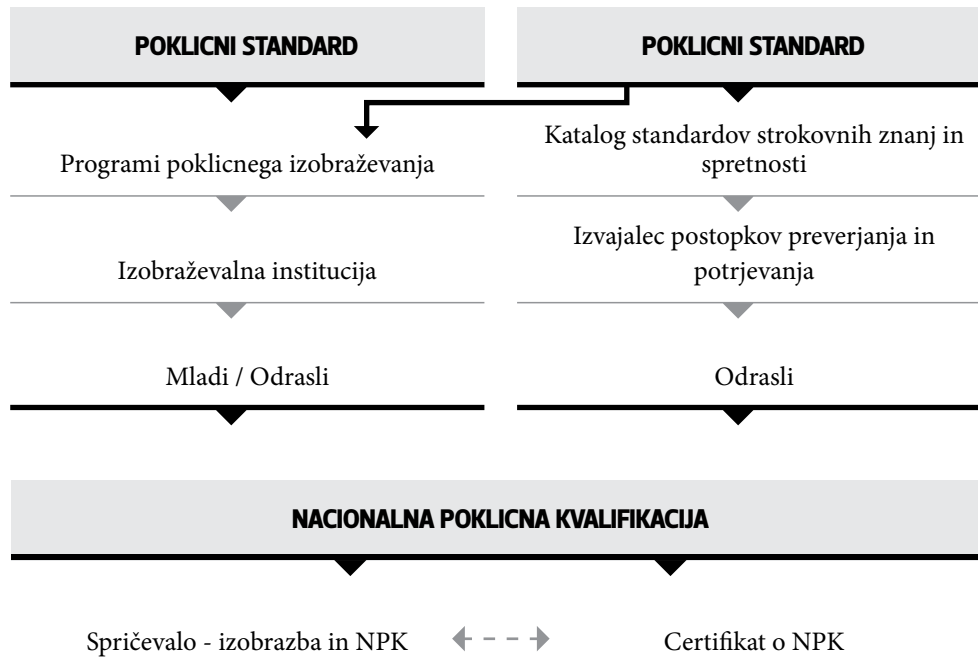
POKLICNI STANDARD

Programi poklicnega izobraževanja

Izobraževalna institucija

Mladi / Odrasli

POKLICNI STANDARD

Katalog standardov strokovnih znanj in spretnosti

Izvajalec postopkov preverjanja in potrjevanja

Odrasli

NACIONALNA POKLICNA KVALIFIKACIJA

Spričevalo - izobrazba in NPK

Certifikat o NPK